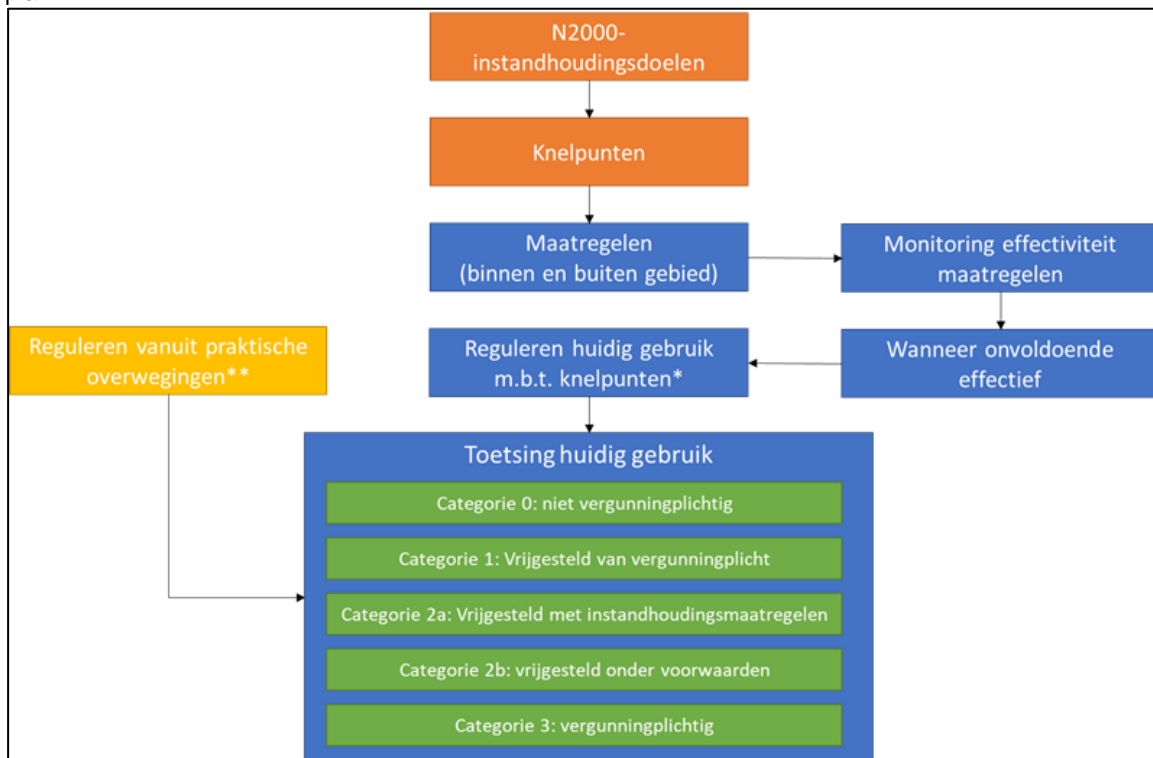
N2000-instandhoudingsdoelen

Knelpunten

Maatregelen (binnen en buiten gebied)

Monitoring effectiviteit maatregelen

Wanneer onvoldoende effectief

Reguleren huidig gebruik m.b.t. knelpunten*

Reguleren vanuit praktische overwegingen**

Toetsing huidig gebruik

Categorie 0: niet vergunningplichtig

Categorie 1: Vrijgesteld van vergunningplicht

Categorie 2a: Vrijgesteld met instandhoudingsmaatregelen

Categorie 2b: vrijgesteld onder voorwaarden

Categorie 3: vergunningplichtig